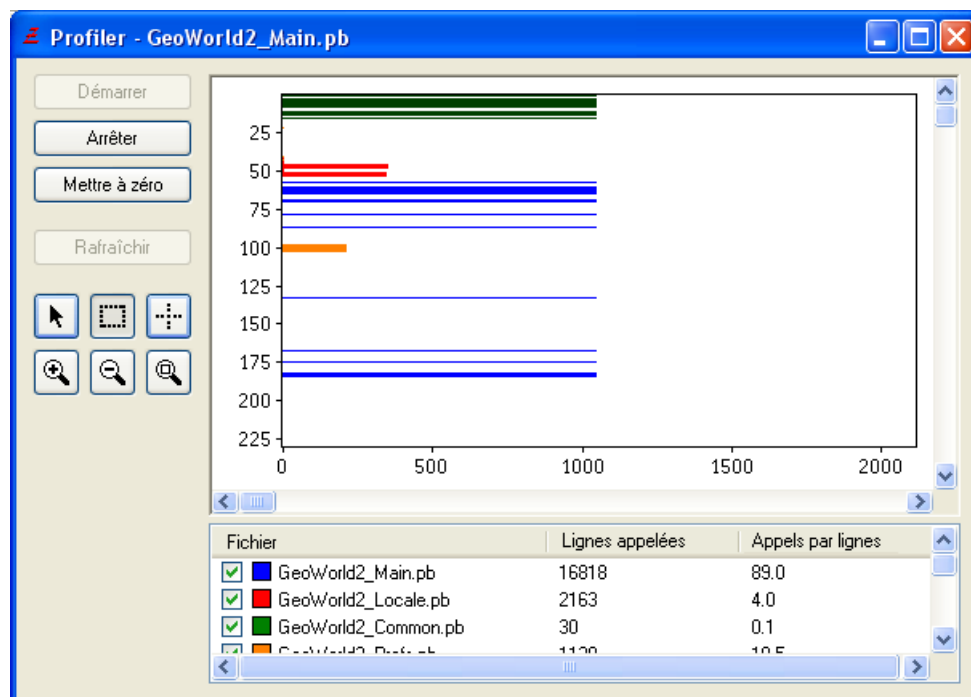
Profiler - GeoWorld2_Main.pb

Démarrer
Arrêter
Mettre à zéro
Rafraîchir

25
50
75
100
125
150
175
200
225
0
500
1000
1500
2000

| Fichier | Lignes appelées | Appels par lignes |
|---|---|---|
| GeoWorld2_Main.pb | 16818 | 89.0 |
| GeoWorld2_Locale.pb | 2163 | 4.0 |
| GeoWorld2_Common.pb | 30 | 0.1 |
| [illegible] | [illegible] | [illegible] |